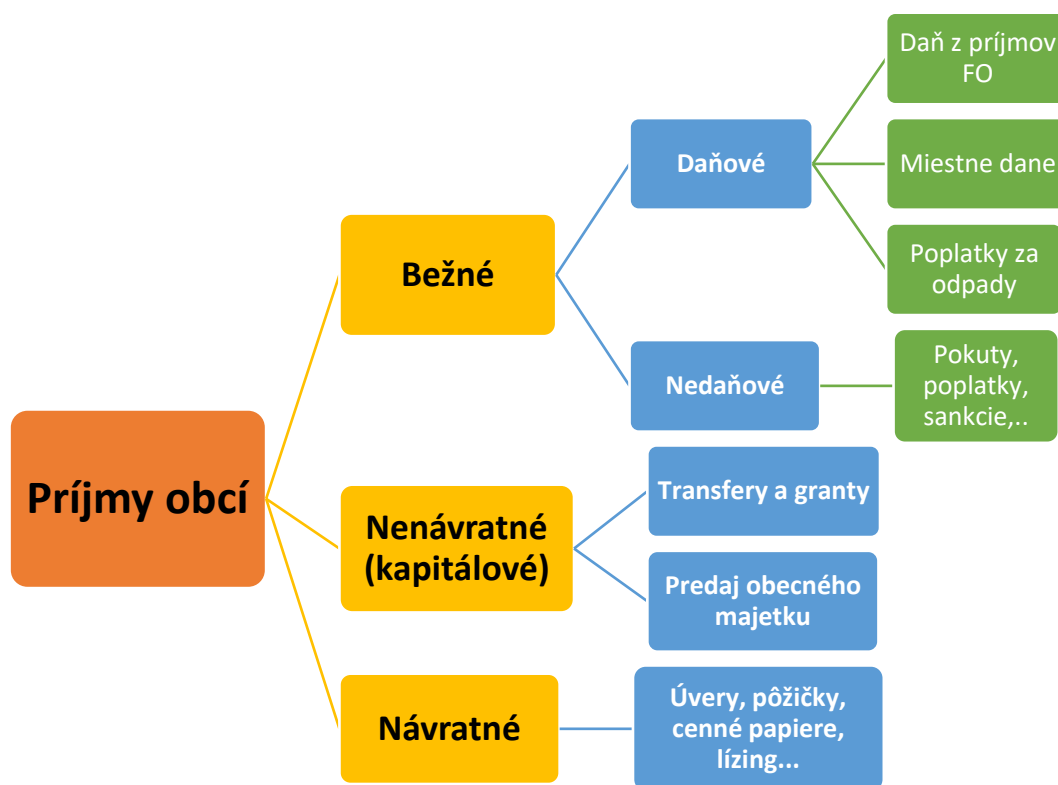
Príjmy obcí

Bežné

Daňové

Daň z príjmov FO

Miestne dane

Poplatky za odpady

Nedaňové

Pokuty, poplatky, sankcie,..

Nenávratné (kapitálové)

Transfery a granty

Predaj obecného majetku

Návratné

Úvery, pôžičky, cenné papiere, lízing...